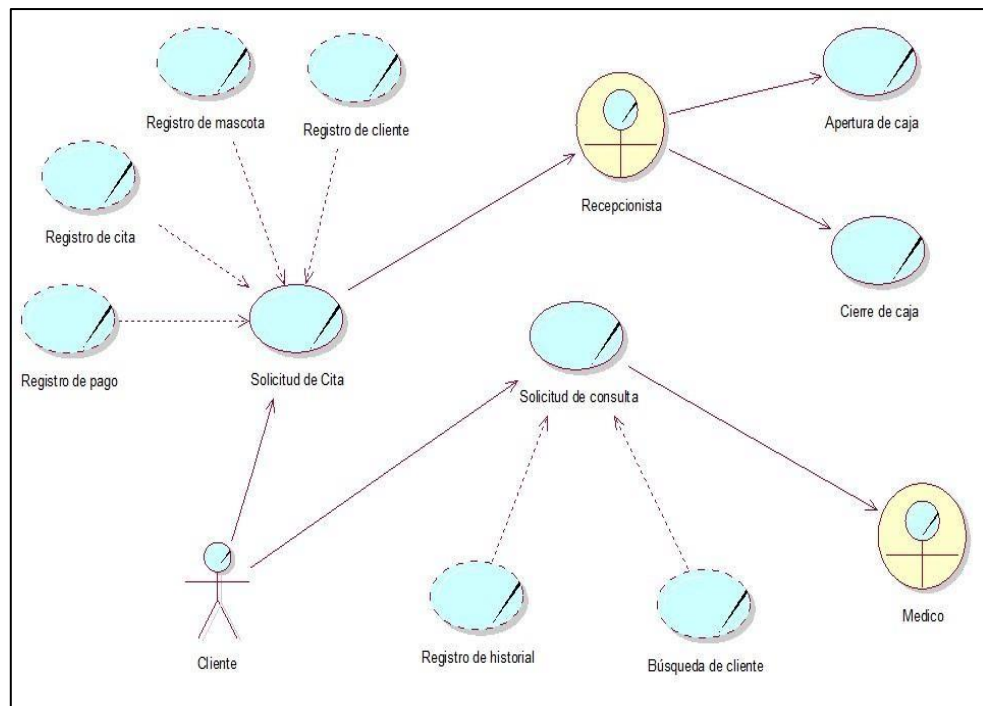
Registro de mascota

Registro de cliente

Recepcionista

Apertura de caja

Registro de cita

Cierre de caja

Registro de pago

Solicitud de Cita

Solicitud de consulta

Cliente

Registro de historial

Búsqueda de cliente

Medico